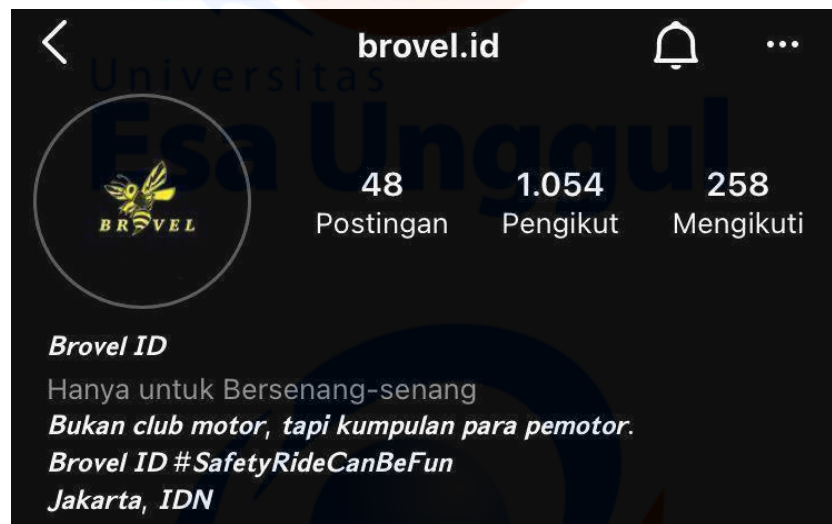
brovel.id

Universitas Esa Unggul

BROVEL

48 Postingan

1.054 Pengikut

258 Mengikuti

Brovel ID
Hanya untuk Bersenang-senang
Bukan club motor, tapi kumpulan para pemotor.
Brovel ID #SafetyRideCanBeFun
Jakarta, IDN